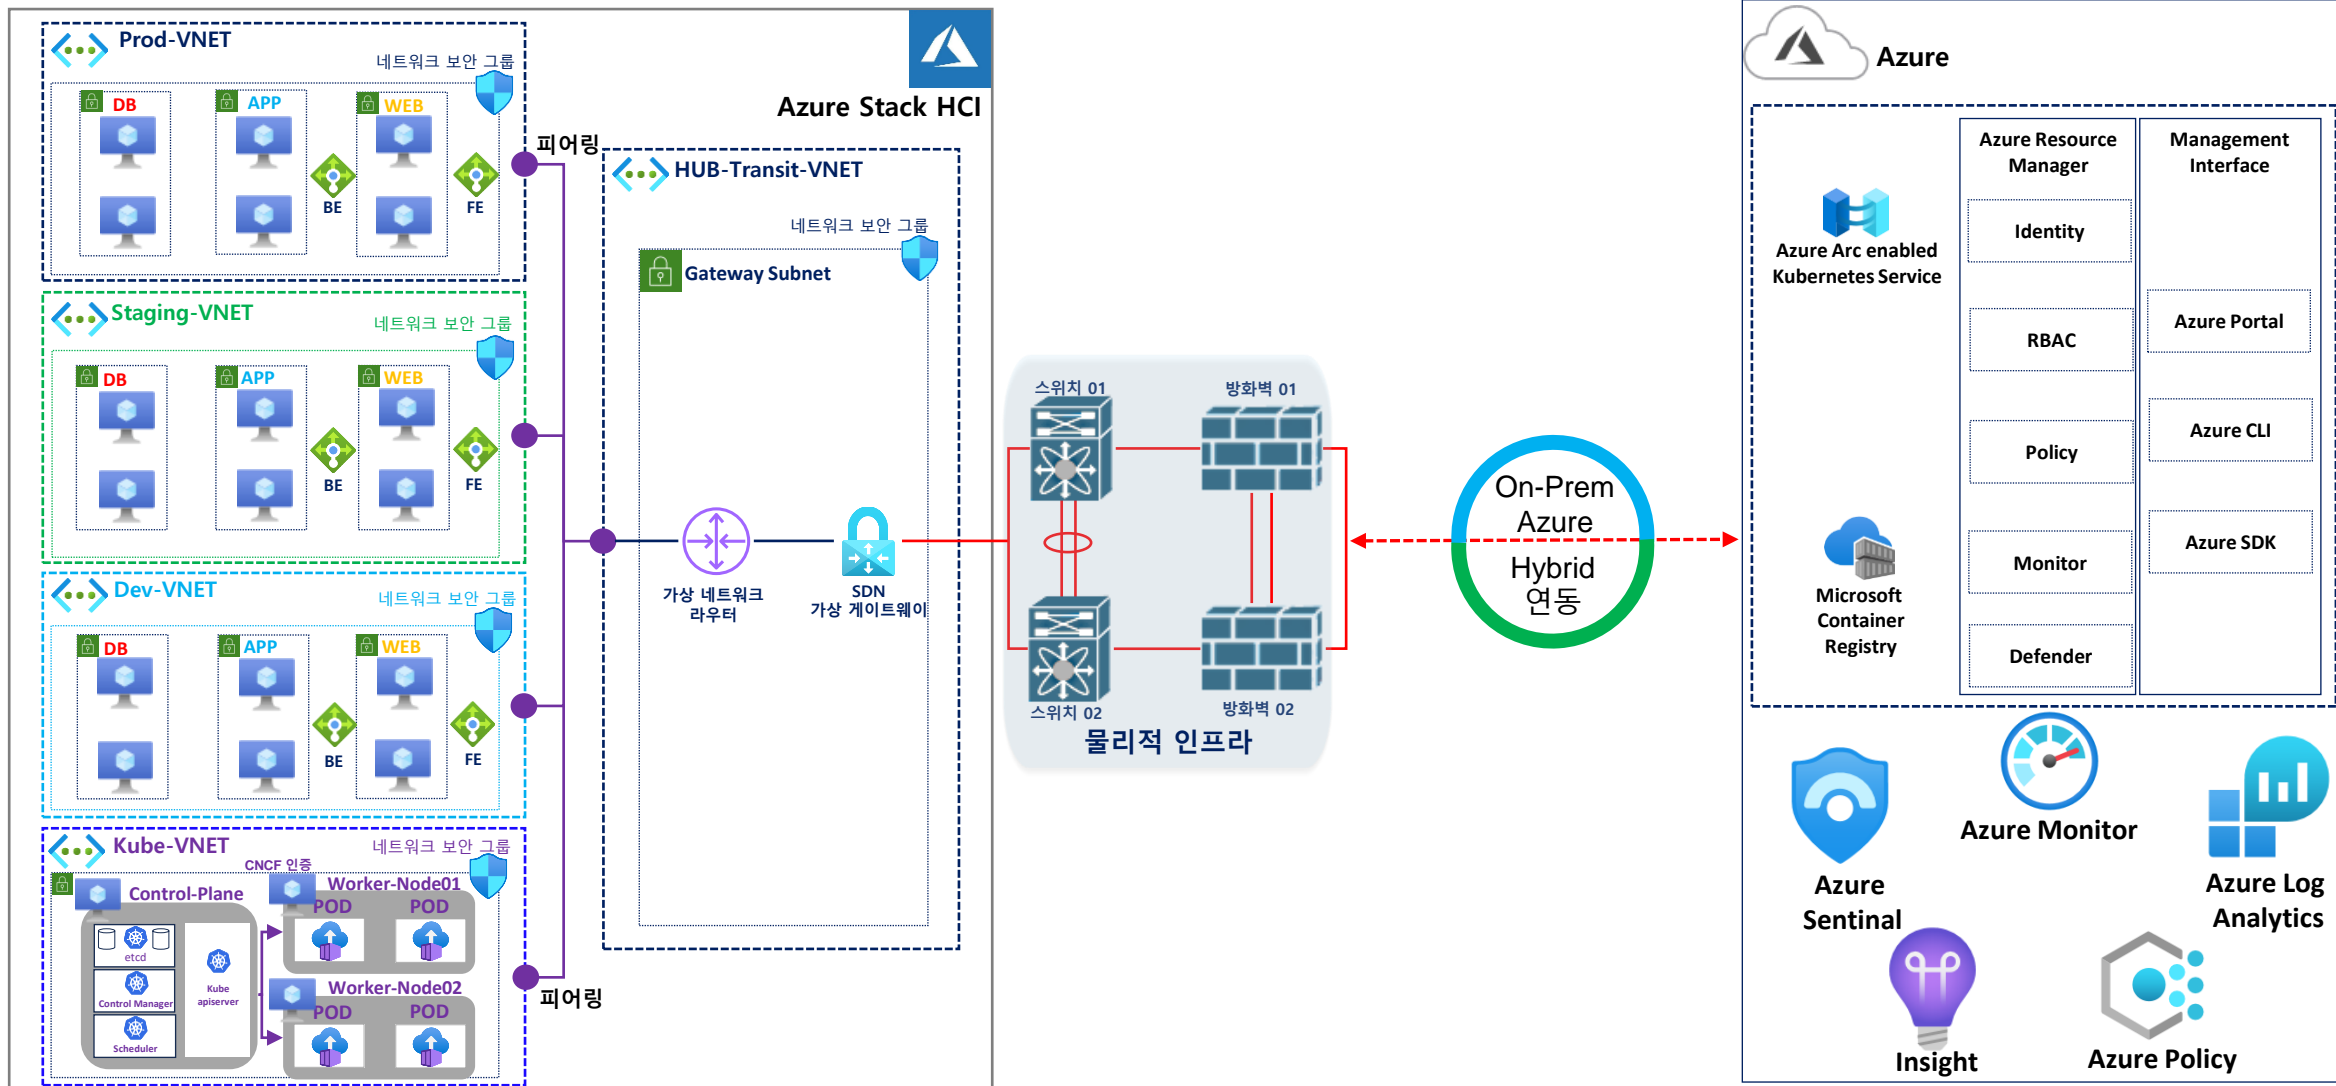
Prod-VNET
네트워크 보안 그룹
DB
APP
WEB
BE
FE

Azure Stack HCI

피어링

HUB-Transit-VNET
네트워크 보안 그룹
Gateway Subnet

Staging-VNET
네트워크 보안 그룹
DB
APP
WEB
BE
FE

Dev-VNET
네트워크 보안 그룹
DB
APP
WEB
BE
FE

가상 네트워크 라우터
SDN 가상 게이트웨이

Kube-VNET
네트워크 보안 그룹
CNCF 인증
Control-Plane
etcd
Control Manager
Scheduler
Kube apiserver
Worker-Node01
POD
POD
Worker-Node02
POD
POD

피어링

스위치 01
방화벽 01
스위치 02
방화벽 02
물리적 인프라

On-Prem Azure Hybrid 연동

Azure
Azure Arc enabled Kubernetes Service
Microsoft Container Registry
Azure Resource Manager
Identity
RBAC
Policy
Monitor
Defender
Management Interface
Azure Portal
Azure CLI
Azure SDK

Azure Sentinal
Azure Monitor
Azure Log Analytics
Insight
Azure Policy